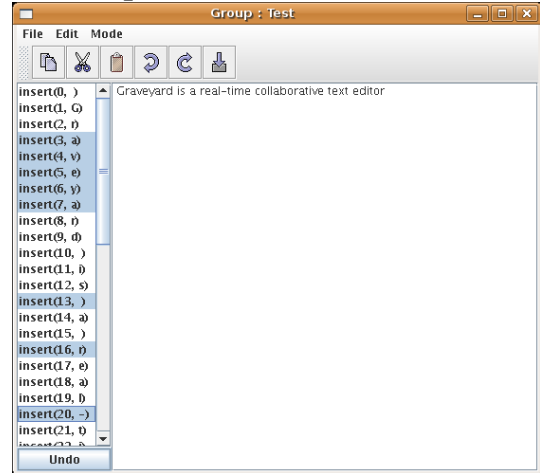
Group : Test

File Edit Mode

insert(0, )
insert(1, G)
insert(2, r)
insert(3, a)
insert(4, v)
insert(5, e)
insert(6, y)
insert(7, a)
insert(8, r)
insert(9, d)
insert(10, )
insert(11, i)
insert(12, s)
insert(13, )
insert(14, a)
insert(15, )
insert(16, r)
insert(17, e)
insert(18, a)
insert(19, l)
insert(20, -)
insert(21, t)
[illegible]

Undo

Graveyard is a real-time collaborative text editor